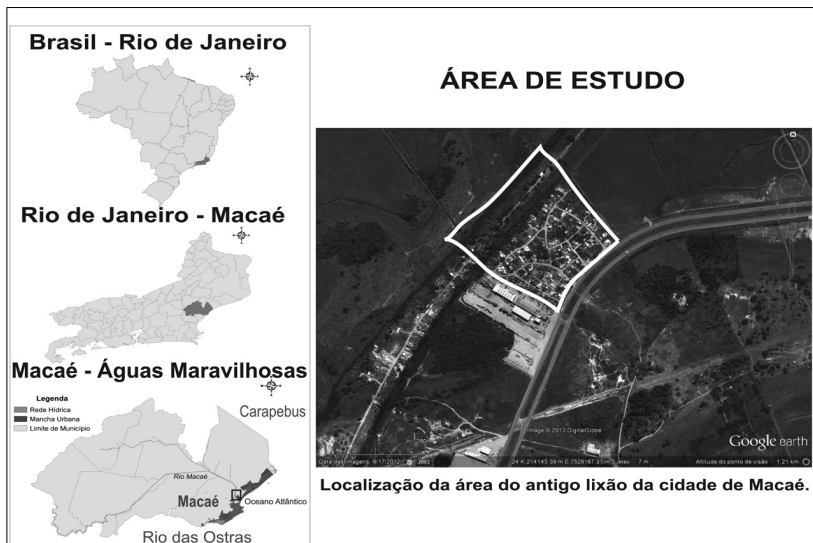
Brasil - Rio de Janeiro

Rio de Janeiro - Macaé

Macaé - Águas Maravilhosas

Legenda
Rede Hídrica
Mancha Urbana
Limite de Município

Carapebus

Rio Macaé

Macaé

Oceano Atlântico

Rio das Ostras

ÁREA DE ESTUDO

Image © 2013 DigitalGlobe

Google earth

Data das imagens: 9/17/2012 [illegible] 24 K 214145.39 m E 7528187.35 m S elev 7 m Altitude do ponto de visão 1.21 km

Localização da área do antigo lixão da cidade de Macaé.